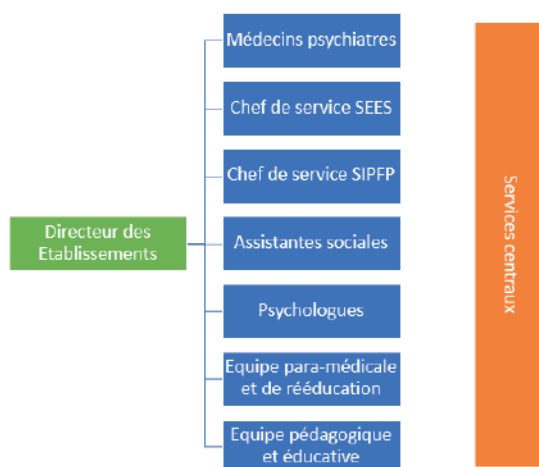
Directeur des Etablissements

Médecins psychiatres

Chef de service SEES

Chef de service SIPFP

Assistantes sociales

Psychologues

Equipe para-médicale et de rééducation

Equipe pédagogique et éducative

Services centraux